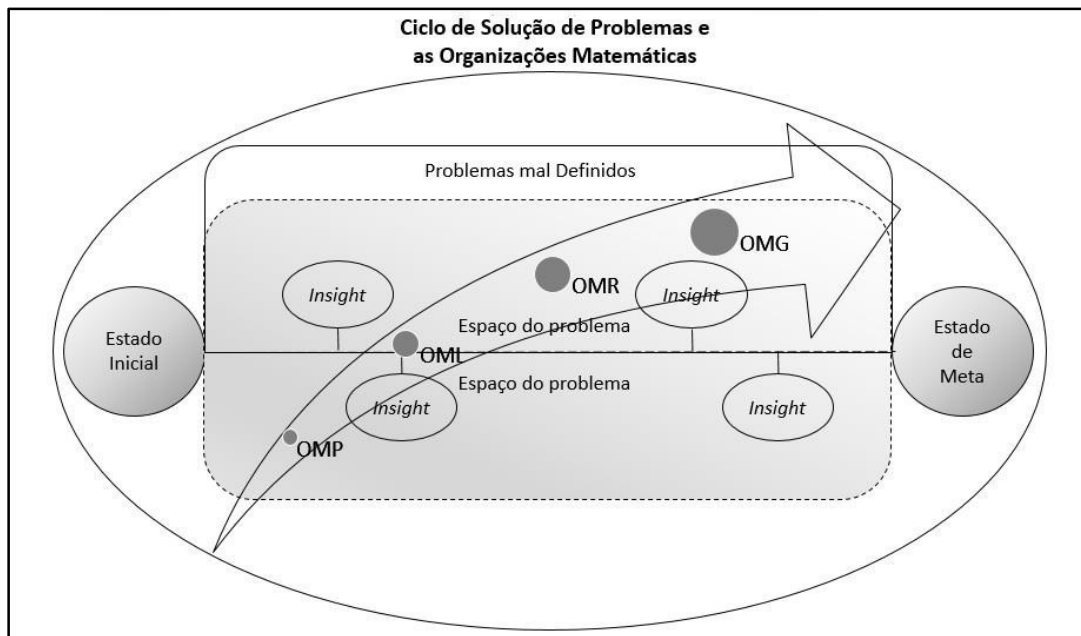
Ciclo de Solução de Problemas e as Organizações Matemáticas

Problemas mal Definidos

OMG

OMR

Insight

Insight

Estado Inicial

Espaço do problema

OML

Estado de Meta

Espaço do problema

Insight

Insight

OMP